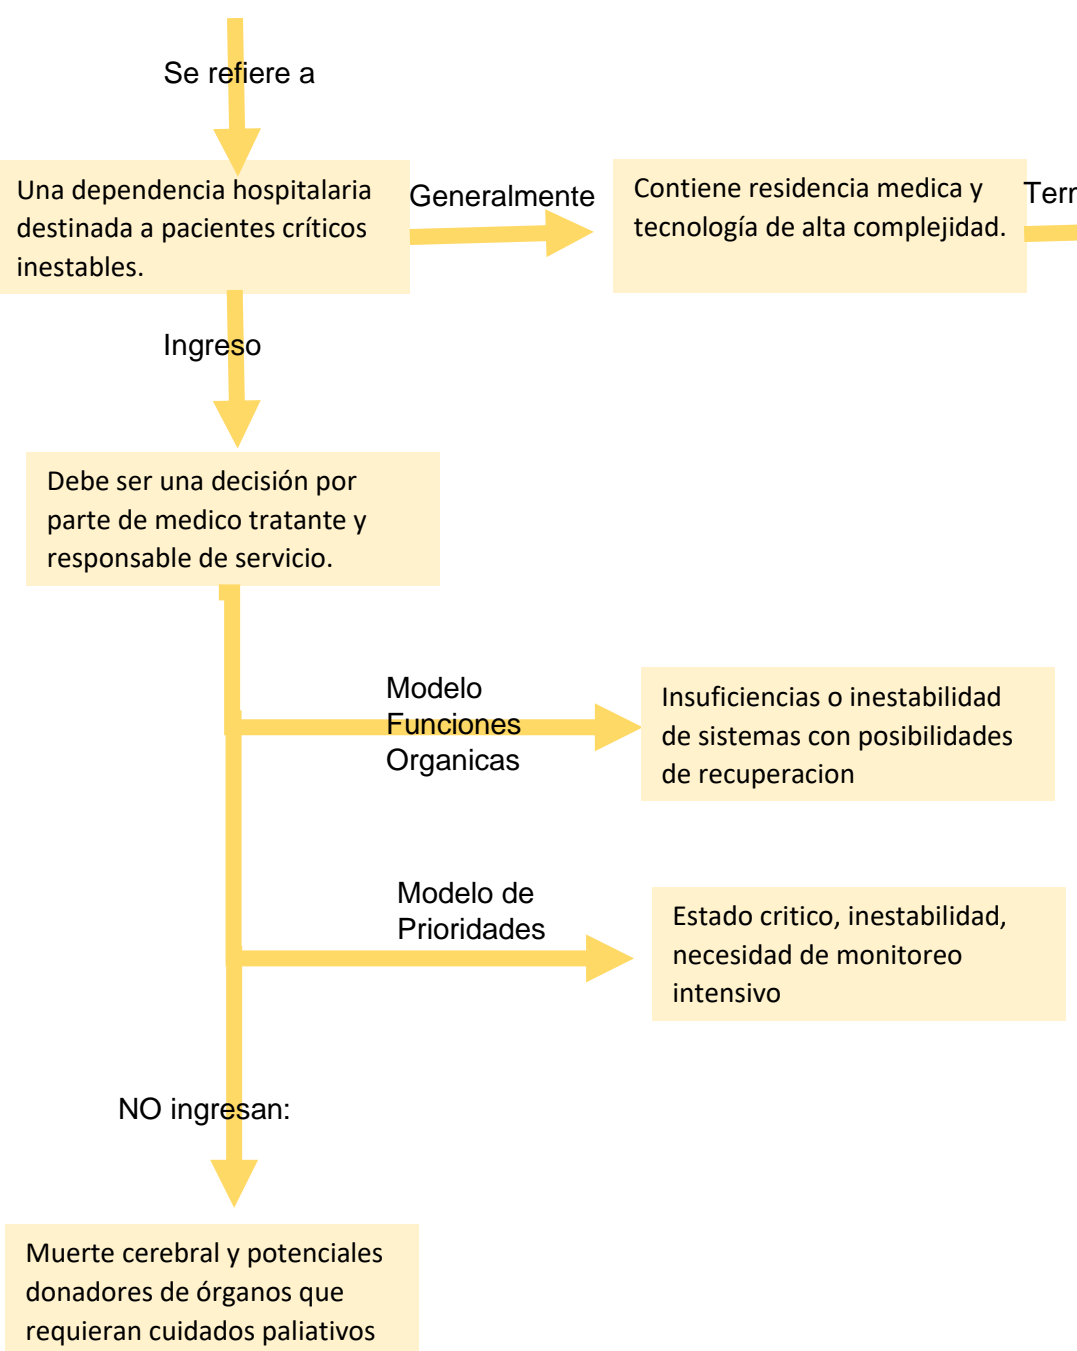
Se refiere a

Una dependencia hospitalaria destinada a pacientes críticos inestables.

Generalmente

Contiene residencia medica y tecnología de alta complejidad.

Terr

Ingreso

Debe ser una decisión por parte de medico tratante y responsable de servicio.

Modelo Funciones Organicas

Insuficiencias o inestabilidad de sistemas con posibilidades de recuperacion

Modelo de Prioridades

Estado critico, inestabilidad, necesidad de monitoreo intensivo

NO ingresan:

Muerte cerebral y potenciales donadores de órganos que requieran cuidados paliativos